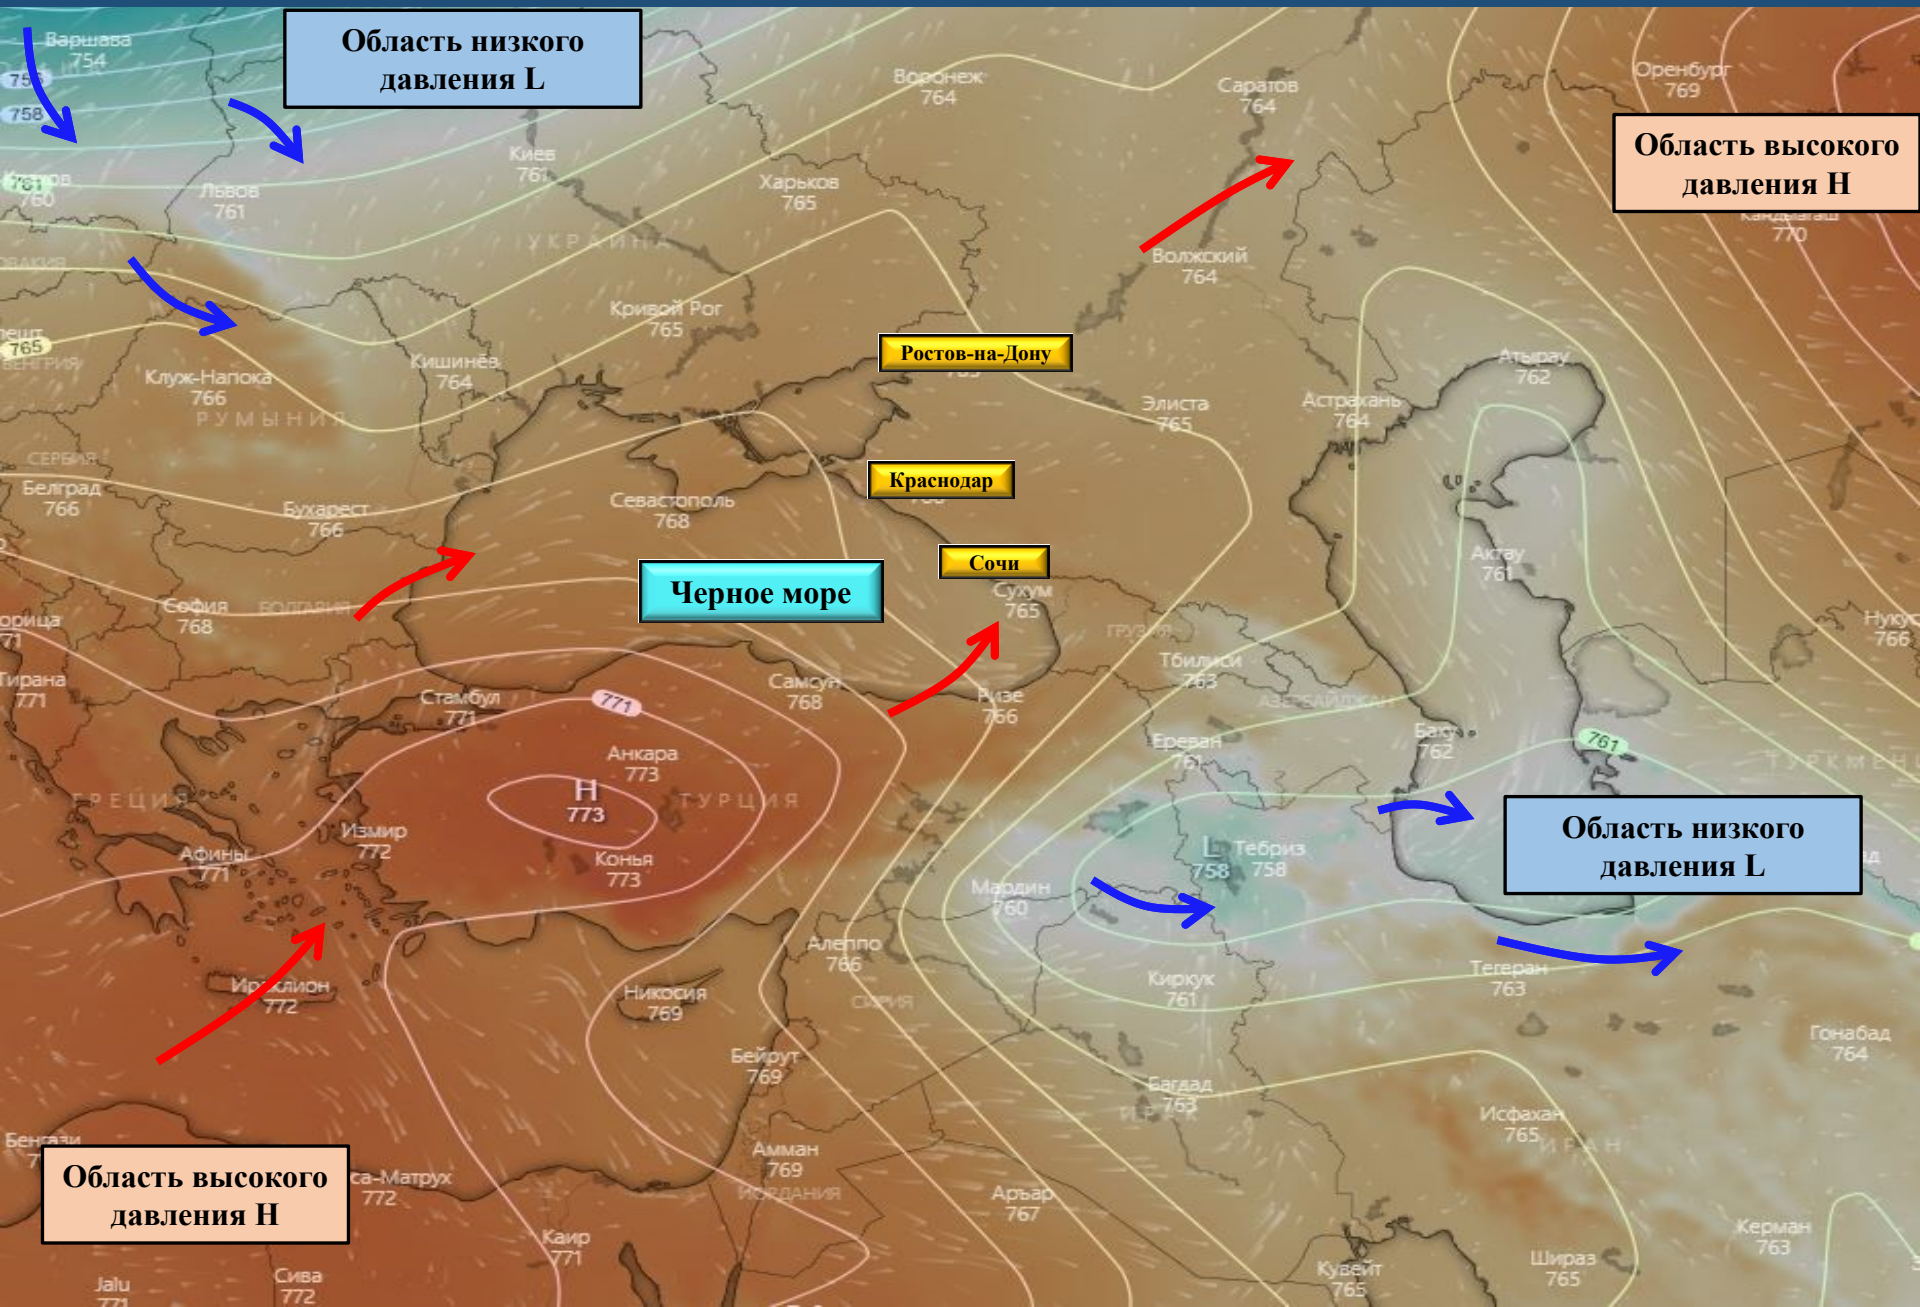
Область низкого давления L

Варшава 754

758

758

Львов 761

Киев 761

Воронеж 764

Саратов 764

Оренбург 769

Область высокого давления H

Кандагаш 770

Харьков 765

УКРАИНА

Волжский 764

Кривой Рог 765

Ростов-на-Дону

765

Клуж-Напока 766

РУМЫНИЯ

Кишинёв 764

Элиста 765

Астрахань 764

Атырау 762

СЕРБИЯ

Белград 766

Бухарест 766

Севастополь 768

Краснодар

Сочи

Актау 761

Черное море

София 768

БОЛГАРИЯ

Сухум 765

ГРУЗИЯ

Тбилиси 763

Нукус 766

Тирана 771

Стамбул 771

771

Самсун 768

Ризе 766

АЗЕРБАЙДЖАН

Баку 762

761

Ереван 761

ТУРКМЕН

Анкара 773

H 773

ТУРЦИЯ

ГРЕЦИЯ

Измир 772

Афины 771

Конья 773

L 758

Тебриз 758

Область низкого давления L

Мардин 760

Алеппо 766

Киркук 761

Тегеран 763

Ираклион 772

Никосия 769

СИРИЯ

Гонабад 764

Бейрут 769

Багдад 763

ИРАК

Исфахан 765

ИРАН

Бенгази

Область высокого давления H

са-Матрух 772

Амман 769

ИОРДАНИЯ

Арьар 767

Керман 763

Каир 771

Jalu 771

Сива 772

Кувейт 765

Шираз 765